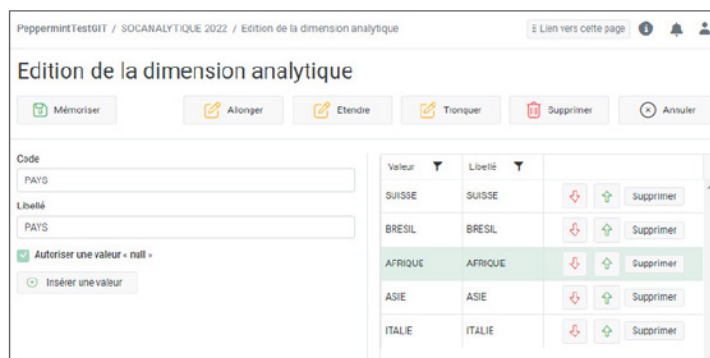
PeppermintTestGIT / SOCANALYTIQUE 2022 / Edition de la dimension analytique

Lien vers cette page

Edition de la dimension analytique

Mémoriser

Allonger

Etendre

Tronquer

Supprimer

Annuler

Code

PAYS

Libellé

PAYS

Autoriser une valeur « null »

Insérer une valeur

| Valeur | Libellé | |
|---|---|---|
| SUISSE | SUISSE | Supprimer |
| BRESIL | BRESIL | Supprimer |
| AFRIQUE | AFRIQUE | Supprimer |
| ASIE | ASIE | Supprimer |
| ITALIE | ITALIE | Supprimer |